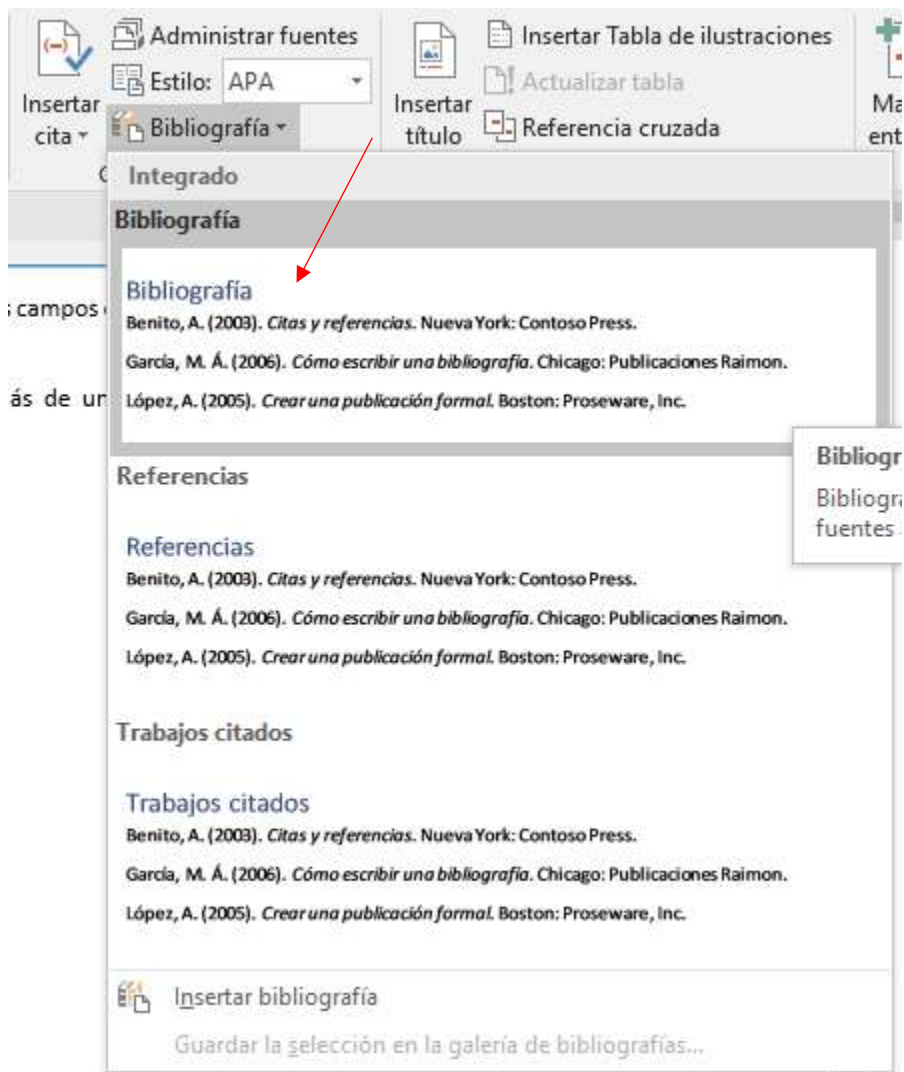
Insertar cita

Administrar fuentes

Estilo: APA

Bibliografía

Insertar título

Insertar Tabla de ilustraciones

Actualizar tabla

Referencia cruzada

Ma ent

Integrado

Bibliografía

Bibliografía

Benito, A. (2003). *Citas y referencias.* Nueva York: Contoso Press.

García, M. Á. (2006). *Cómo escribir una bibliografía.* Chicago: Publicaciones Raimon.

López, A. (2005). *Crear una publicación formal.* Boston: Proseware, Inc.

Bibliogr

Bibliogra fuentes

campos

ás de un

Referencias

Referencias

Benito, A. (2003). *Citas y referencias.* Nueva York: Contoso Press.

García, M. Á. (2006). *Cómo escribir una bibliografía.* Chicago: Publicaciones Raimon.

López, A. (2005). *Crear una publicación formal.* Boston: Proseware, Inc.

Trabajos citados

Trabajos citados

Benito, A. (2003). *Citas y referencias.* Nueva York: Contoso Press.

García, M. Á. (2006). *Cómo escribir una bibliografía.* Chicago: Publicaciones Raimon.

López, A. (2005). *Crear una publicación formal.* Boston: Proseware, Inc.

Insertar bibliografía

Guardar la selección en la galería de bibliografías...